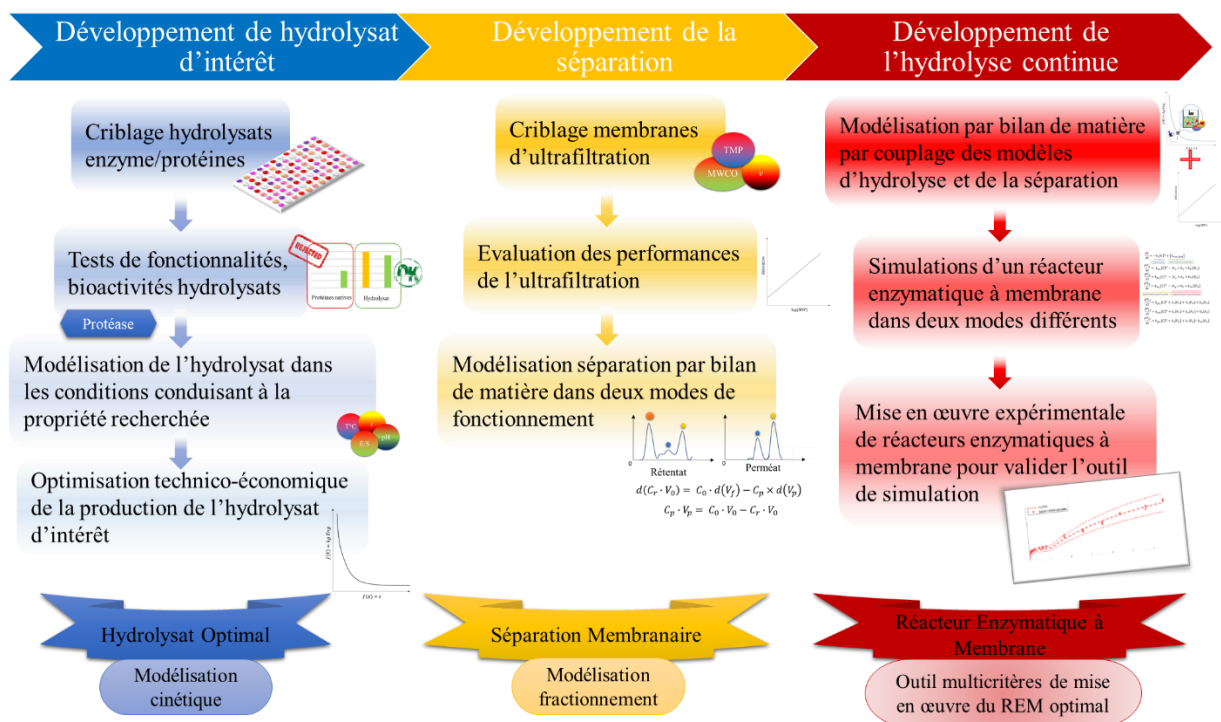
Développement de hydrolysat d'intérêt

Développement de la séparation

Développement de l'hydrolyse continue

Criblage hydrolysats enzyme/protéines

Tests de fonctionnalités, bioactivités hydrolysats

REJECTED

Protéines natives

Hydrolysat

OK

Protéase

Modélisation de l'hydrolysat dans les conditions conduisant à la propriété recherchée

T°C

t

E/S

pH

Optimisation technico-économique de la production de l'hydrolysat d'intérêt

$f(t) = \log E_0 q$

$F(x) = t$

Criblage membranes d'ultrafiltration

TMP

MWCO

v

Evaluation des performances de l'ultrafiltration

Modélisation séparation par bilan de matière dans deux modes de fonctionnement

Rétentat

Perméat

$d(C_r \cdot V_0) = C_0 \cdot d(V_f) - C_p \times d(V_p)$

$C_p \cdot V_p = C_0 \cdot V_0 - C_r \cdot V_0$

Modélisation par bilan de matière par couplage des modèles d'hydrolyse et de la séparation

Simulations d'un réacteur enzymatique à membrane dans deux modes différents

Mise en œuvre expérimentale de réacteurs enzymatiques à membrane pour valider l'outil de simulation

Hydrolysat Optimal

Modélisation cinétique

Séparation Membranaire

Modélisation fractionnement

Réacteur Enzymatique à Membrane

Outil multicritères de mise en œuvre du REM optimal